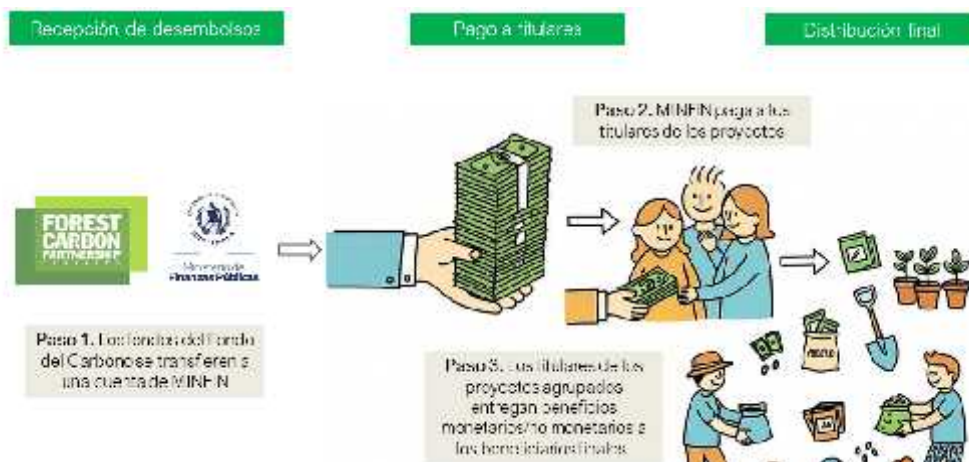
Recepción de desembolsos

Pago a titulares

Distribución final

Paso 2. MINFIN paga a los titulares de los proyectos

FOREST CARBON PARTNERSHIP

Ministerio de Finanzas Públicas

Paso 1. Los fondos del Fondo del Carbono se transfieren a una cuenta de MINFIN

Paso 3. Los titulares de los proyectos agrupados entregan beneficios monetarios/no monetarios a los beneficiarios finales